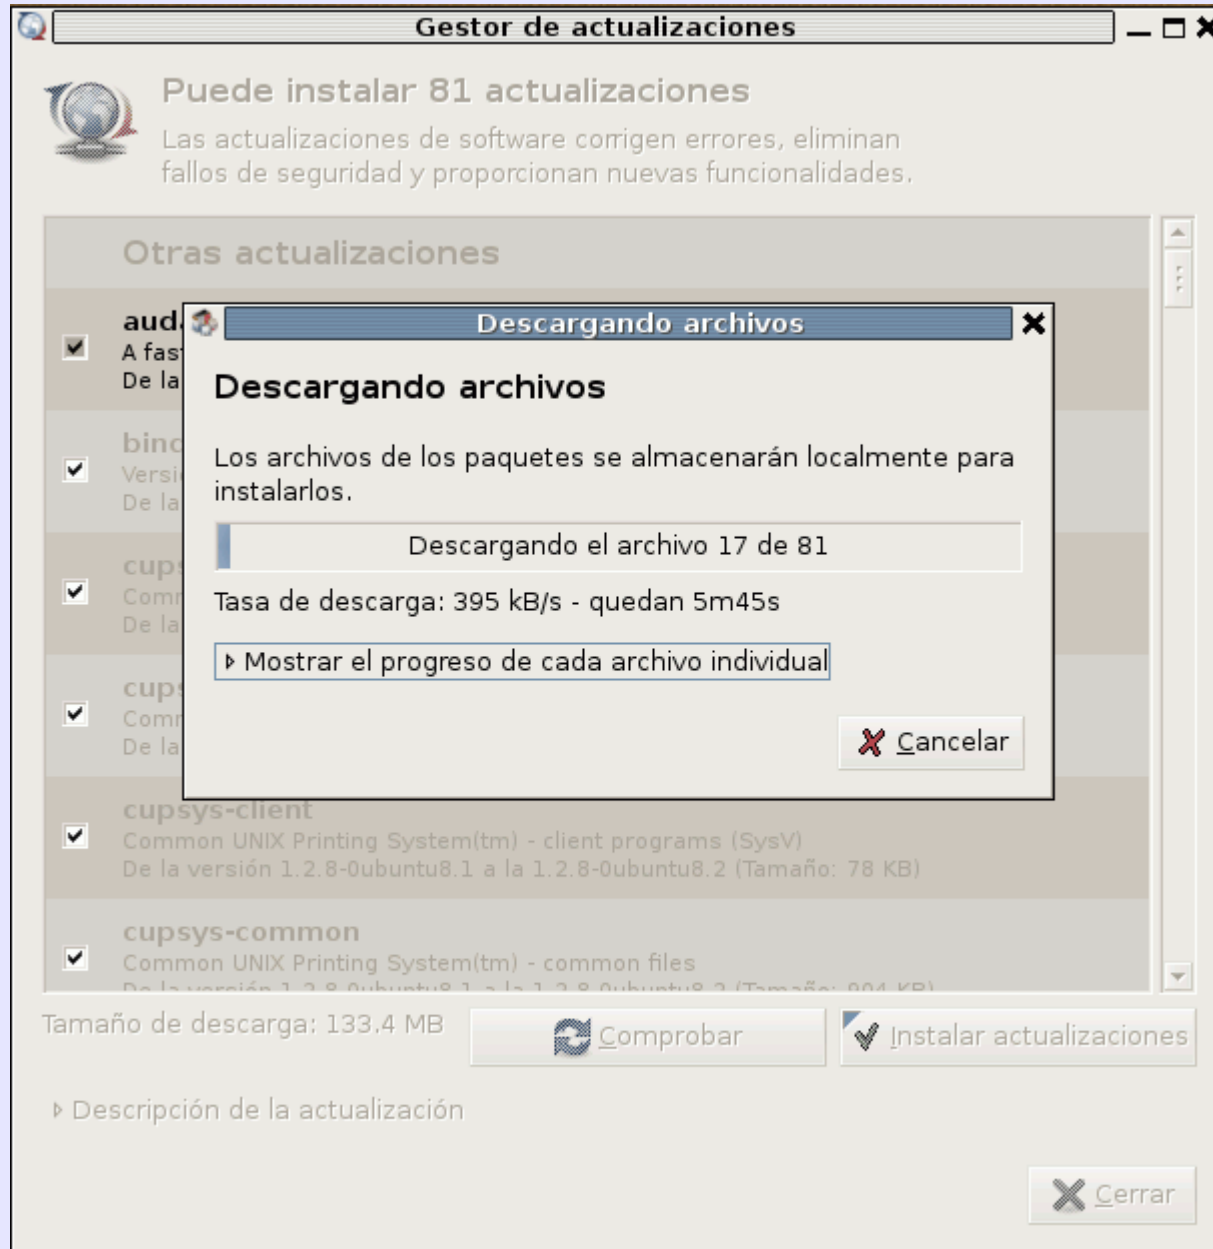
Gestor de actualizaciones

Puede instalar 81 actualizaciones

Las actualizaciones de software corrigen errores, eliminan fallos de seguridad y proporcionan nuevas funcionalidades.

Otras actualizaciones

aud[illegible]
A fas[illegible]
De la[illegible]

binc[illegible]
Versi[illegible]
De la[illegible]

cup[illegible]
Comm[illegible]
De la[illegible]

cup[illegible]
Comm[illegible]
De la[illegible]

cupsys-client
Common UNIX Printing System(tm) - client programs (SysV)
De la versión 1.2.8-0ubuntu8.1 a la 1.2.8-0ubuntu8.2 (Tamaño: 78 KB)

cupsys-common
Common UNIX Printing System(tm) - common files
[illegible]

Descargando archivos

Descargando archivos

Los archivos de los paquetes se almacenarán localmente para instalarlos.

Descargando el archivo 17 de 81

Tasa de descarga: 395 kB/s - quedan 5m45s

Mostrar el progreso de cada archivo individual

Cancelar

Tamaño de descarga: 133.4 MB

Comprobar

Instalar actualizaciones

Descripción de la actualización

Cerrar